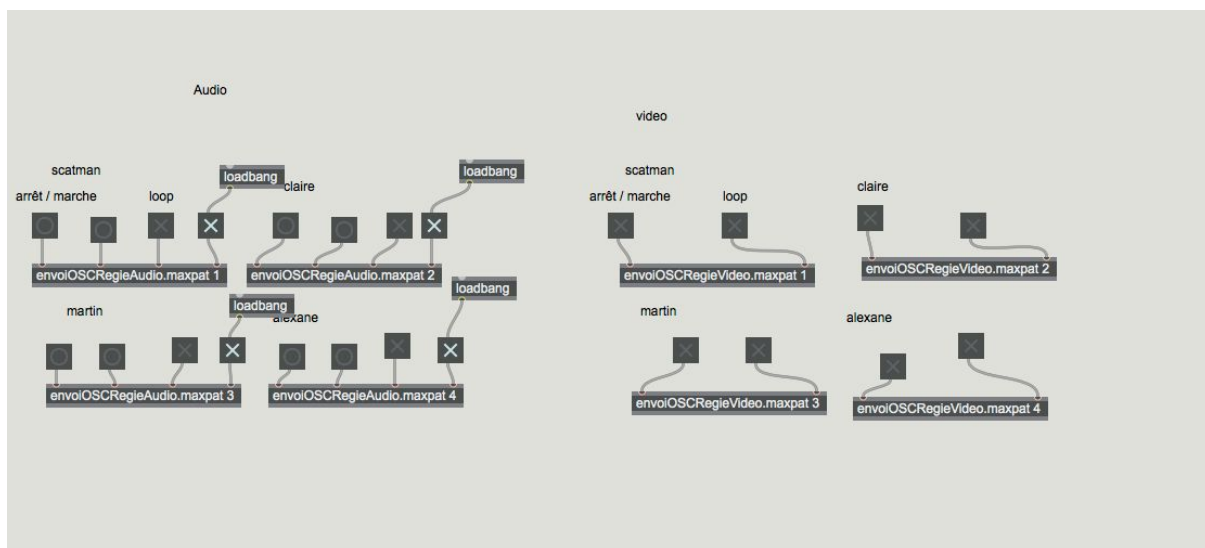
Audio

video

scatman

arrêt / marche

loop

loadbang

claire

loadbang

envoiOSCRegieAudio.maxpat 1

envoiOSCRegieAudio.maxpat 2

martin

loadbang

alexane

loadbang

envoiOSCRegieAudio.maxpat 3

envoiOSCRegieAudio.maxpat 4

scatman

arrêt / marche

loop

claire

envoiOSCRegieVideo.maxpat 1

envoiOSCRegieVideo.maxpat 2

martin

alexane

envoiOSCRegieVideo.maxpat 3

envoiOSCRegieVideo.maxpat 4